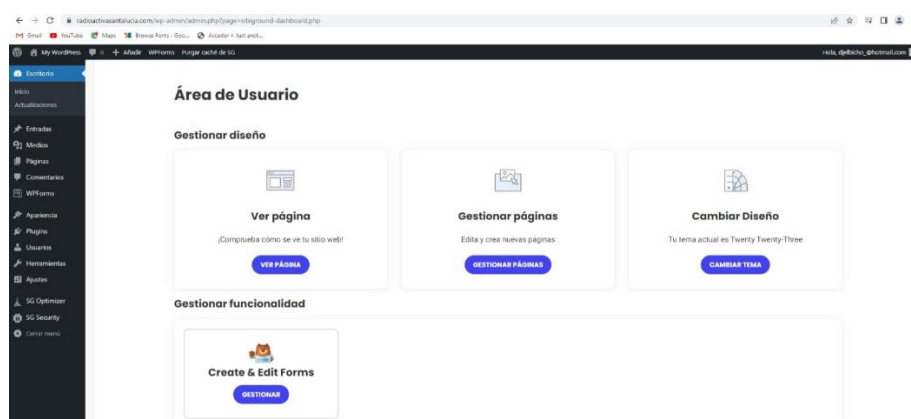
radioactivasantalucia.com/wp-admin/admin.php?page=siteground-dashboard.php

Gmail YouTube Maps Browse Fonts - Goo... Acceder < Just and...

My WordPress 0 + Añadir WPForms Purgar caché de SG

Hola, djelbicho_@hotmail.com

Escritorio
Inicio
Actualizaciones
Entradas
Medios
Páginas
Comentarios
WPForms
Apariencia
Plugins
Usuarios
Herramientas
Ajustes
SG Optimizer
SG Security
Cerrar menú

Área de Usuario

Gestionar diseño

Ver página
¡Comprueba cómo se ve tu sitio web!
VER PÁGINA

Gestionar páginas
Edita y crea nuevas páginas
GESTIONAR PÁGINAS

Cambiar Diseño
Tu tema actual es Twenty Twenty-Three
CAMBIAR TEMA

Gestionar funcionalidad

Create & Edit Forms
GESTIONAR